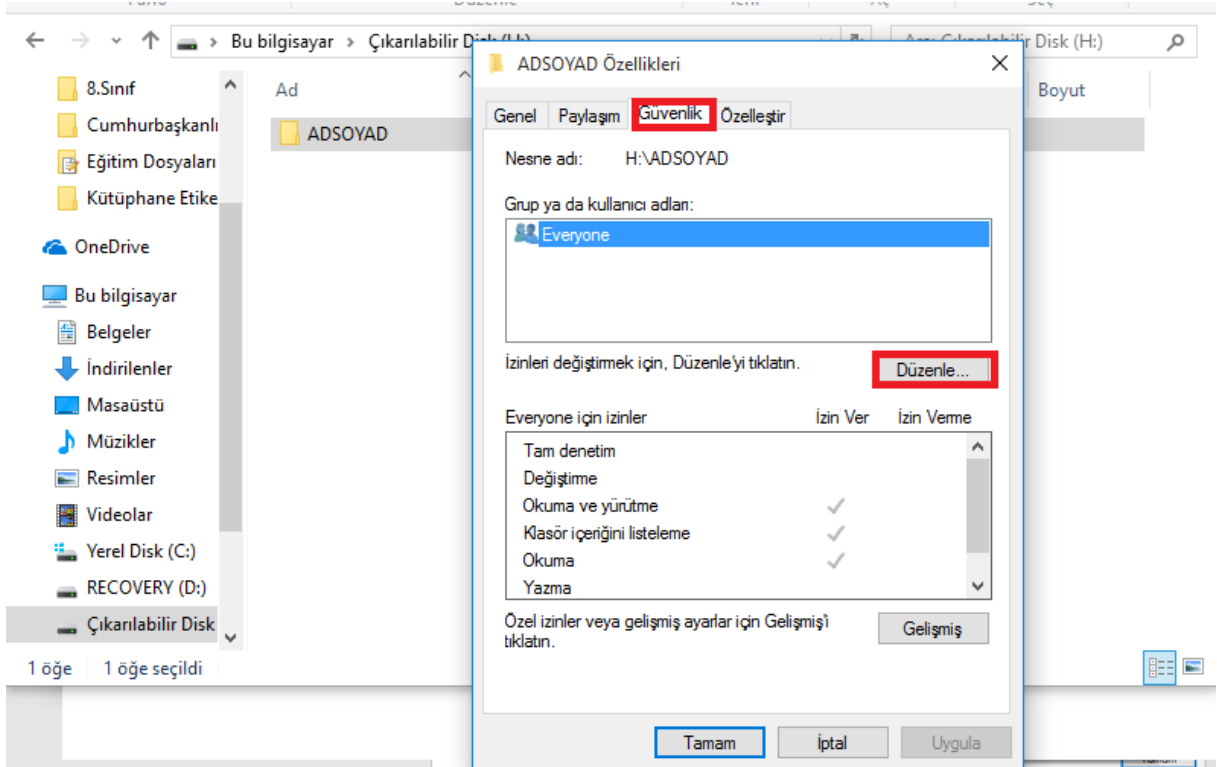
Bu bilgisayar > Çıkarılabilir Di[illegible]

Ara: Çıkarılabilir Disk (H:)

8.Sınıf
Cumhurbaşkanlı
Eğitim Dosyaları
Kütüphane Etike
OneDrive
Bu bilgisayar
Belgeler
İndirilenler
Masaüstü
Müzikler
Resimler
Videolar
Yerel Disk (C:)
RECOVERY (D:)
Çıkarılabilir Disk

Ad
ADSOYAD

Boyut

1 öğe 1 öğe seçildi

ADSOYAD Özellikleri

Genel Paylaşım Güvenlik Özelleştir

Nesne adı: H:\ADSOYAD

Grup ya da kullanıcı adları:

Everyone

İzinleri değiştirmek için, Düzenle'yi tıklatın.

Düzenle...

Everyone için izinler İzin Ver İzin Verme

Tam denetim
Değiştirme
Okuma ve yürütme
Klasör içeriğini listeleme
Okuma
Yazma

Özel izinler veya gelişmiş ayarlar için Gelişmiş'i tıklatın.

Gelişmiş

Tamam İptal Uygula